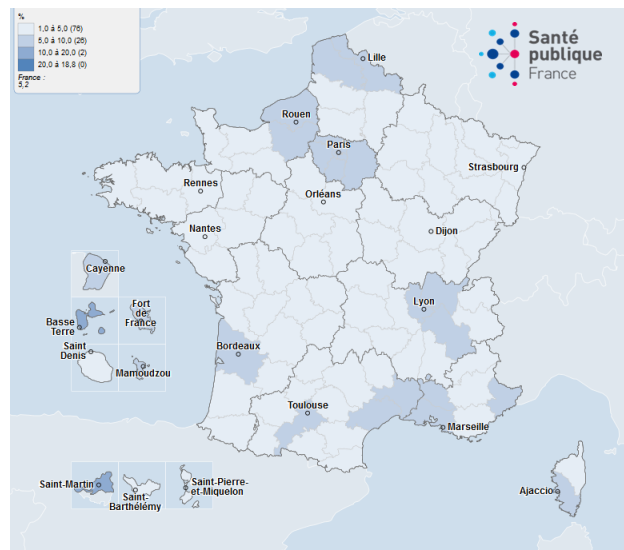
%
1,0 à 5,0 (76)
5,0 à 10,0 (25)
10,0 à 20,0 (2)
20,0 à 18,8 (0)
France :
5,2

Santé publique France

Lille
Rouen
Paris
Strasbourg
Rennes
Orléans
Nantes
Dijon
Cayenne
Fort de France
Basse Terre
Lyon
Saint Denis
Mamoudzou
Bordeaux
Toulouse
Marseille
Saint-Martin
Saint-Barthélémy
Saint-Pierre-et-Miquelon
Ajaccio